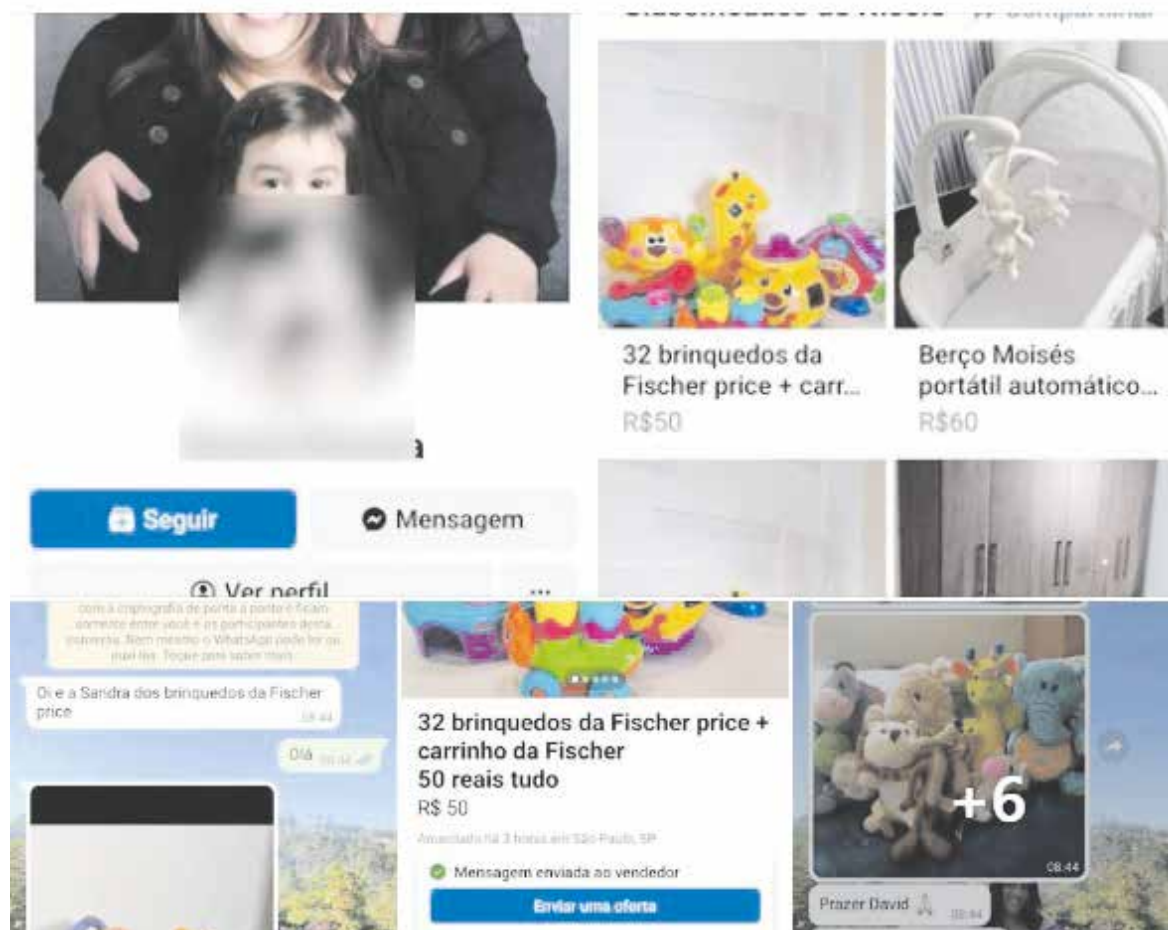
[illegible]

32 brinquedos da Fischer price + carr...
R$50

Berço Moisés portátil automático...
R$60

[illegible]a

Seguir

Mensagem

Ver perfil

...

com a criptografia de ponta a ponta e ficam somente entre você e os participantes desta conversa. Nem mesmo o WhatsApp pode ler ou ouvi-las. Toque para saber mais.

Oi e a Sandra dos brinquedos da Fischer price
08:44

Olá 08:44

32 brinquedos da Fischer price + carrinho da Fischer
50 reais tudo
R$ 50

Anunciado há 3 horas em São Paulo, SP

Mensagem enviada ao vendedor

Enviar uma oferta

+6
08:44

Prazer David 08:44